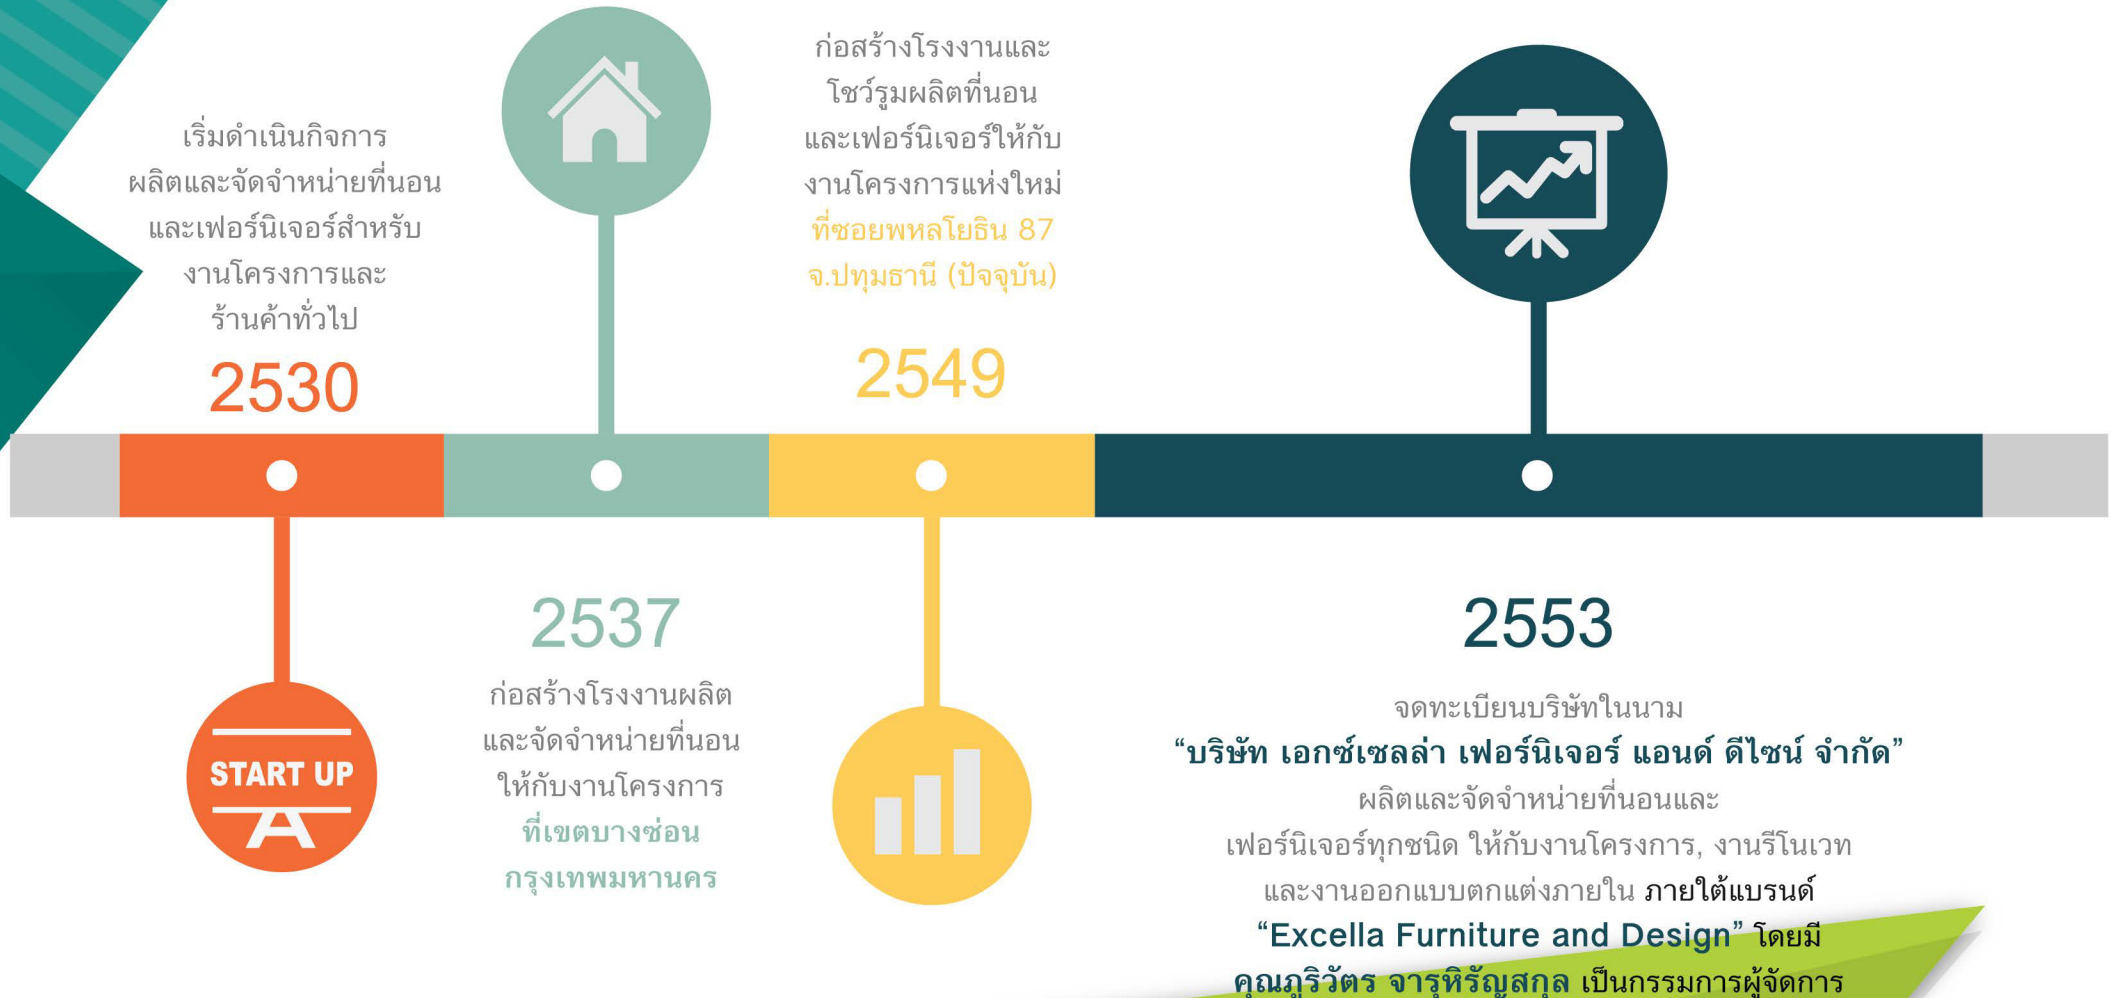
เริ่มดำเนินกิจการ ผลิตและจัดจำหน่ายที่นอน และเฟอร์นิเจอร์สำหรับ งานโครงการและ ร้านค้าทั่วไป

2530

START UP

2537

ก่อสร้างโรงงานผลิต และจัดจำหน่ายที่นอน ให้กับงานโครงการ ที่เขตบางซ่อน กรุงเทพมหานคร

ก่อสร้างโรงงานและ โชว์รูมผลิตที่นอน และเฟอร์นิเจอร์ให้กับ งานโครงการแห่งใหม่ ที่ซอยพหลโยธิน 87 จ.ปทุมธานี (ปัจจุบัน)

2549

2553

จดทะเบียนบริษัทในนาม
“บริษัท เอกซ์เซลล่า เฟอร์นิเจอร์ แอนด์ ดีไซน์ จำกัด”
ผลิตและจัดจำหน่ายที่นอนและ เฟอร์นิเจอร์ทุกชนิด ให้กับงานโครงการ, งานรีโนเวท และงานออกแบบตกแต่งภายใน ภายใต้แบรนด์ “Excella Furniture and Design” โดยมี คุณภูริวัตร จารุหิรัญสกุล เป็นกรรมการผู้จัดการ